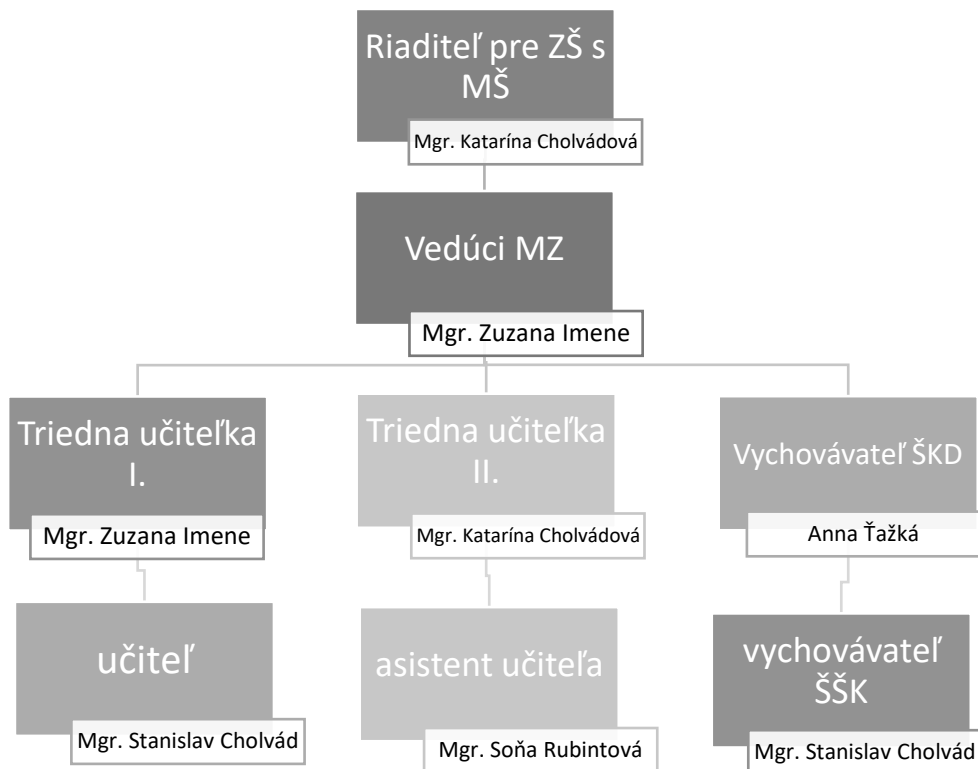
Riaditeľ pre ZŠ s MŠ

Mgr. Katarína Cholvádová

Vedúci MZ

Mgr. Zuzana Imene

Triedna učiteľka I.

Mgr. Zuzana Imene

Triedna učiteľka II.

Mgr. Katarína Cholvádová

Vychovávateľ ŠKD

Anna Ťažká

učiteľ

Mgr. Stanislav Cholvád

asistent učiteľa

Mgr. Soňa Rubintová

vychovávateľ ŠŠK

Mgr. Stanislav Cholvád